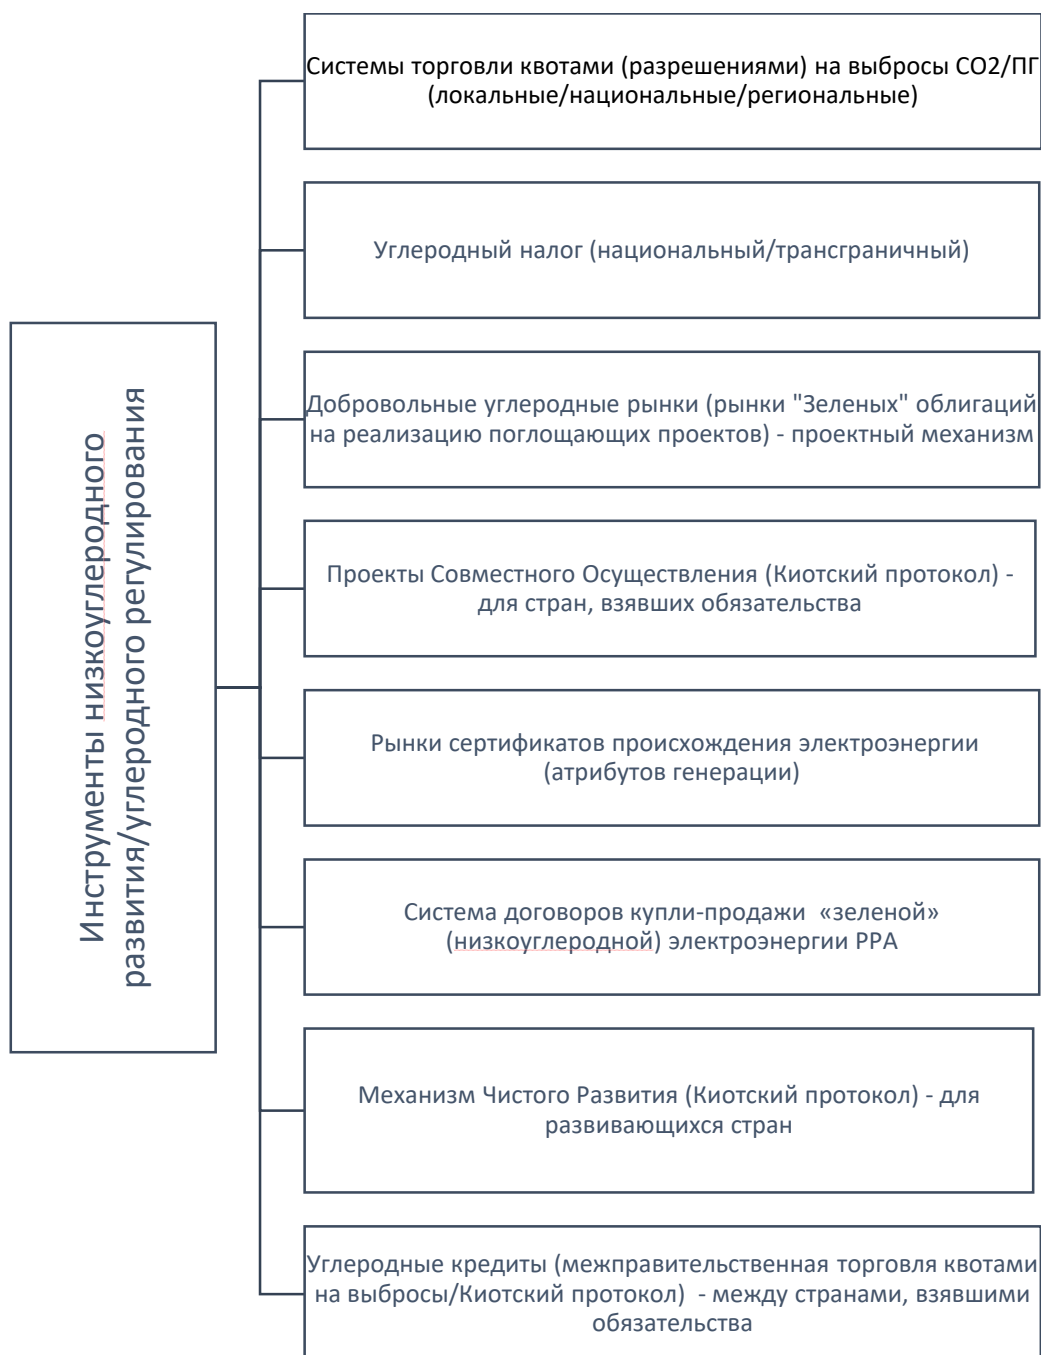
Инструменты низкоуглеродного развития/углеродного регулирования

Системы торговли квотами (разрешениями) на выбросы СО2/ПГ (локальные/национальные/региональные)

Углеродный налог (национальный/трансграничный)

Добровольные углеродные рынки (рынки "Зеленых" облигаций на реализацию поглощающих проектов) - проектный механизм

Проекты Совместного Осуществления (Киотский протокол) - для стран, взявших обязательства

Рынки сертификатов происхождения электроэнергии (атрибутов генерации)

Система договоров купли-продажи «зеленой» (низкоуглеродной) электроэнергии PPA

Механизм Чистого Развития (Киотский протокол) - для развивающихся стран

Углеродные кредиты (межправительственная торговля квотами на выбросы/Киотский протокол) - между странами, взявшими обязательства